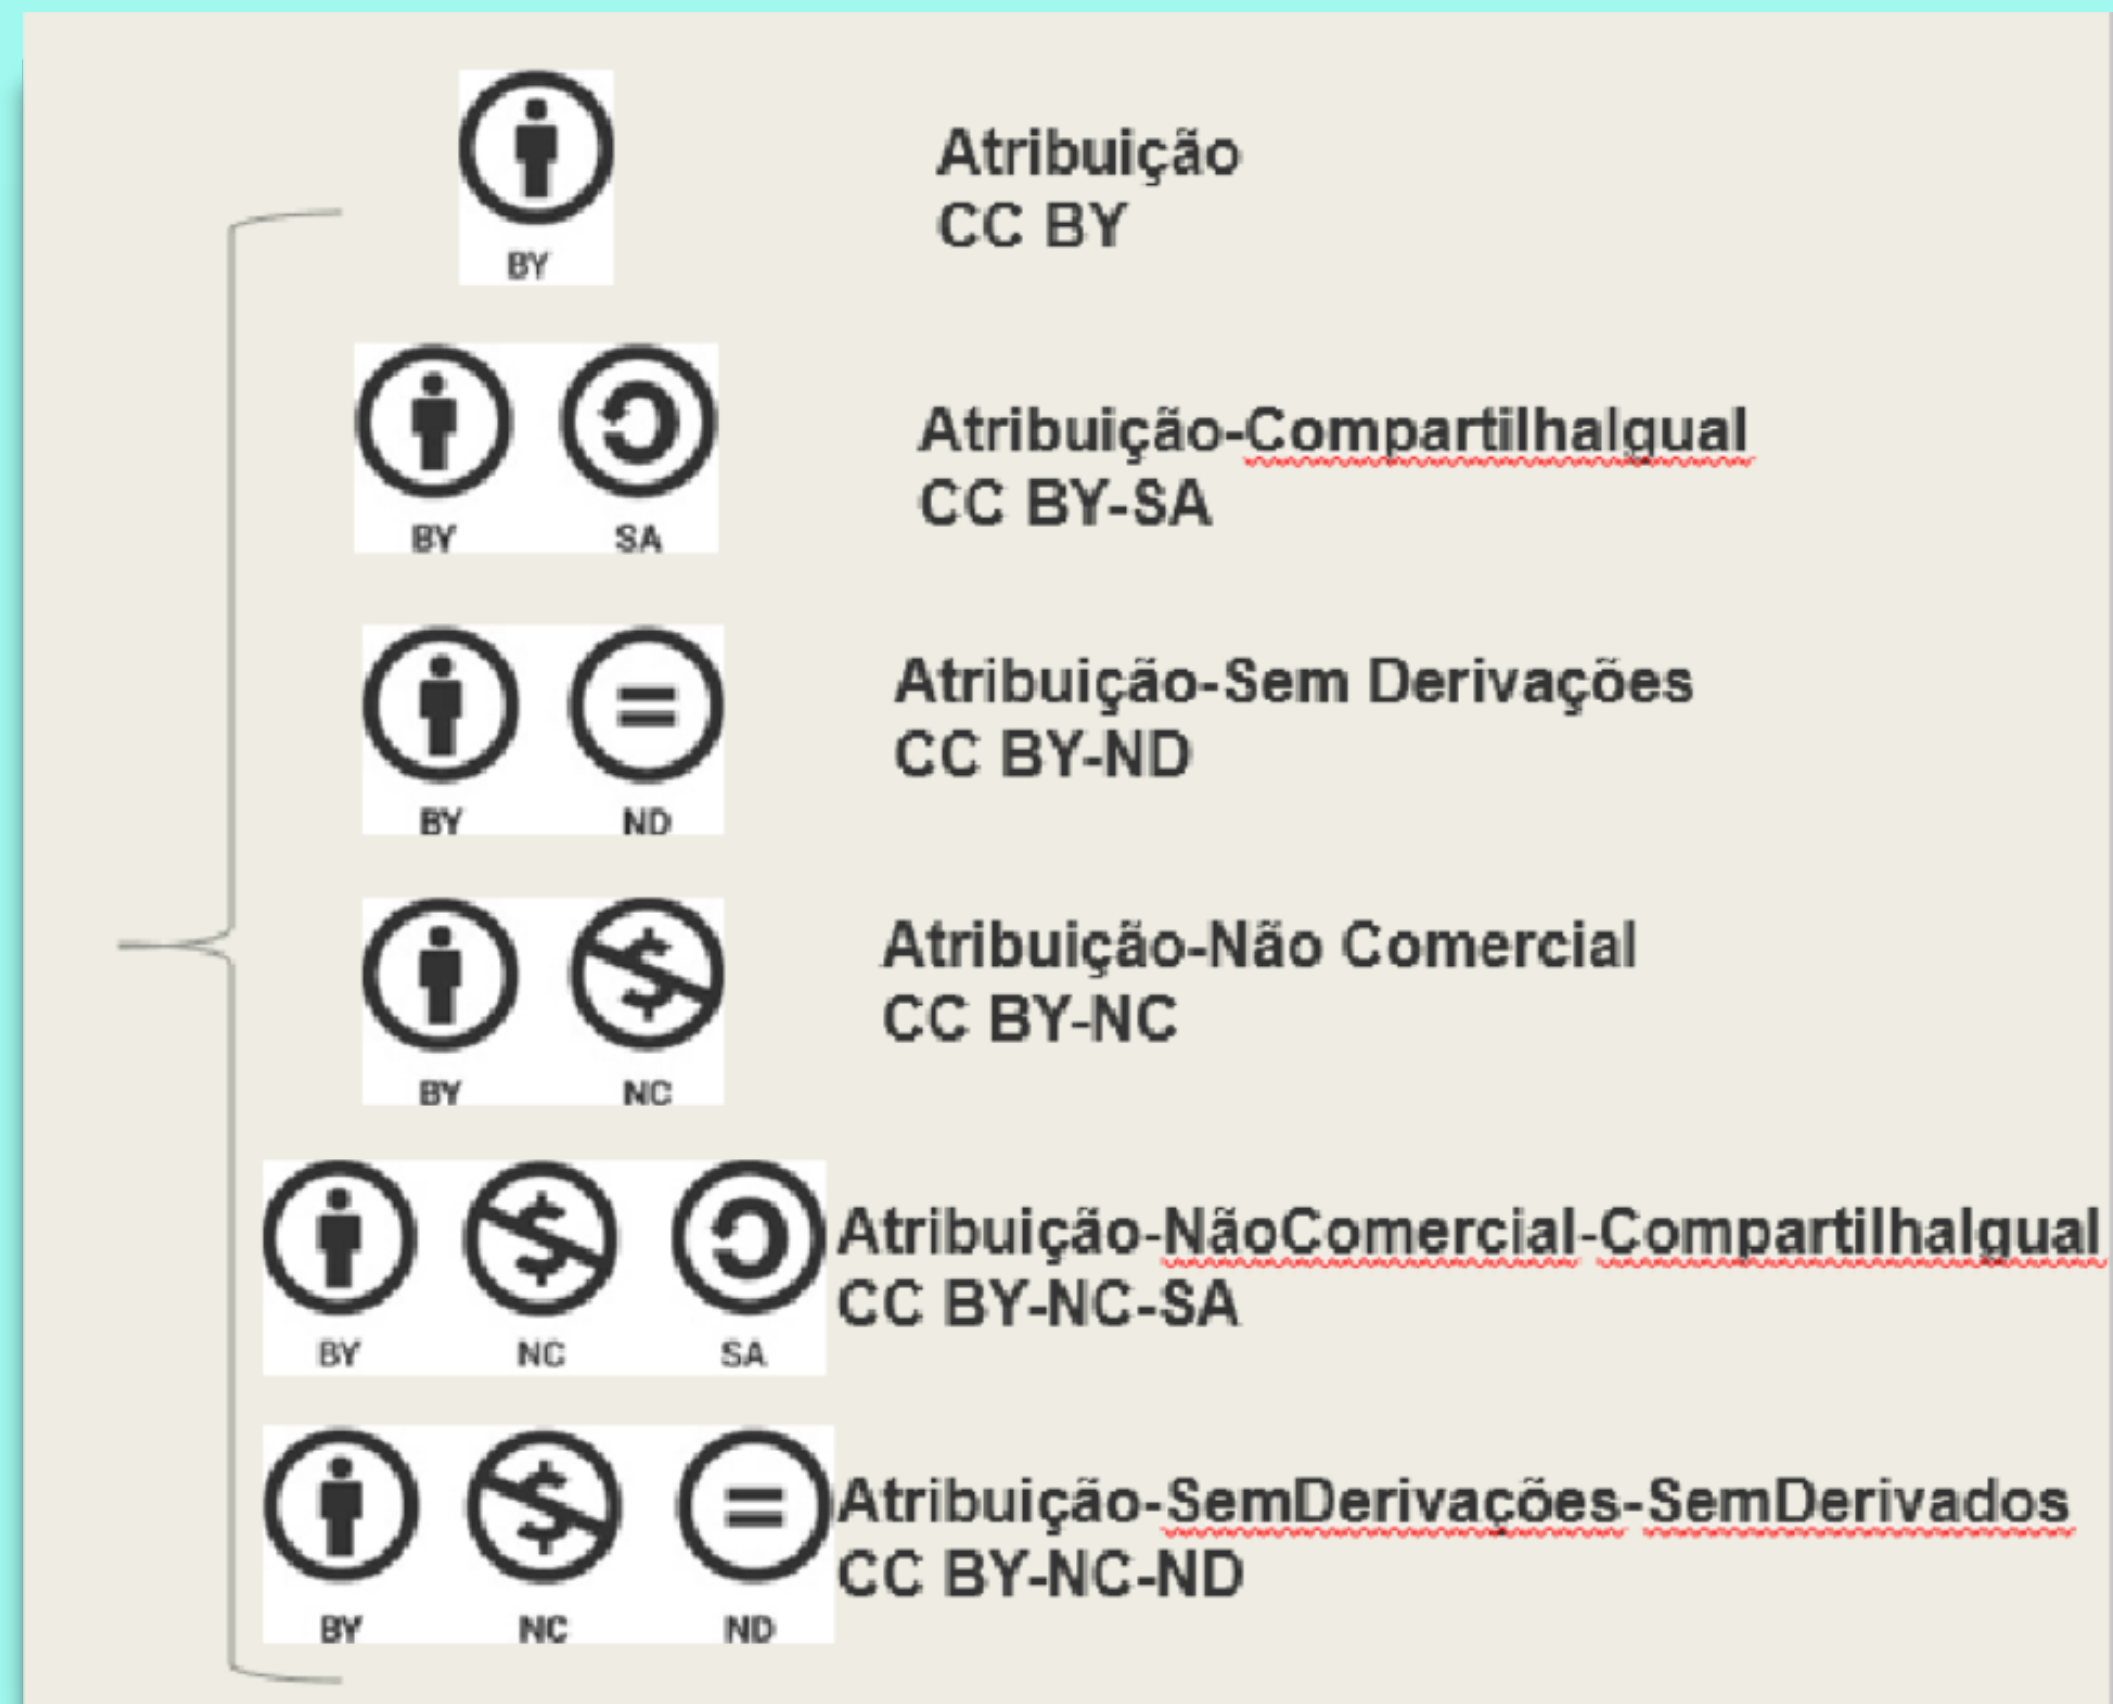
BY

Atribuição
CC BY

BY SA

Atribuição-Compartilhalgual
CC BY-SA

BY ND

Atribuição-Sem Derivações
CC BY-ND

BY NC

Atribuição-Não Comercial
CC BY-NC

BY NC SA

Atribuição-NãoComercial-Compartilhalgual
CC BY-NC-SA

BY NC ND

Atribuição-SemDerivações-SemDerivados
CC BY-NC-ND